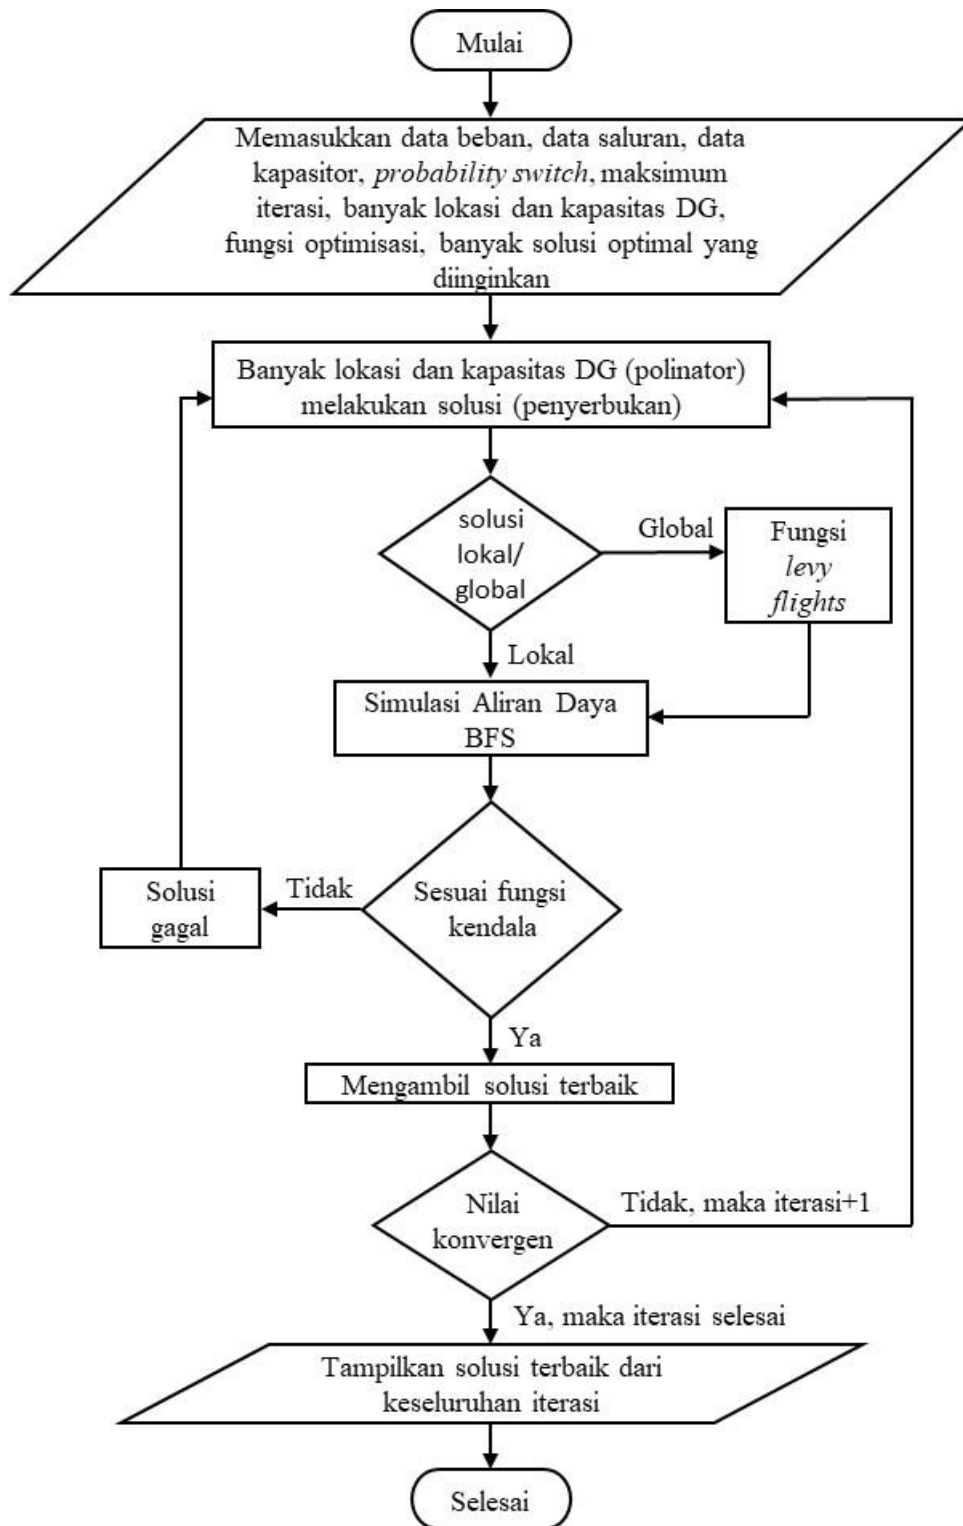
Mulai

Memasukkan data beban, data saluran, data kapasitor, probability switch, maksimum iterasi, banyak lokasi dan kapasitas DG, fungsi optimisasi, banyak solusi optimal yang diinginkan

Banyak lokasi dan kapasitas DG (polinator) melakukan solusi (penyerbukan)

solusi lokal/ global

Global

Fungsi levy flights

Lokal

Simulasi Aliran Daya BFS

Solusi gagal

Tidak

Sesuai fungsi kendala

Ya

Mengambil solusi terbaik

Nilai konvergen

Tidak, maka iterasi+1

Ya, maka iterasi selesai

Tampilkan solusi terbaik dari keseluruhan iterasi

Selesai